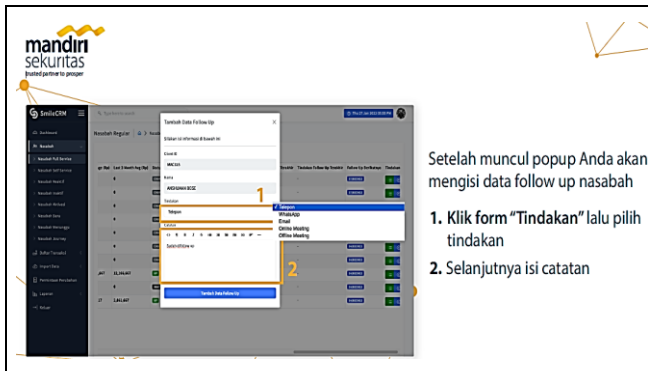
mandiri sekuritas
trusted partner to prosper

SmileCRM

Dashboard
Nasabah
Nasabah Full Service
Nasabah Self Service
Nasabah Hybrid
Nasabah Inaktif
Nasabah Prioritas
Nasabah Baru
Nasabah Unassigned
Nasabah Journey
Daftar Tersedia
Import Data
Permintaan Perubahan
Laporan
Keluar

Nasabah Reguler

Tambah Data Follow Up
Silakan isi informasi di bawah ini
Client ID
MNC103
Nama
ANDRIANA BOSE
Tindakan
Telepon
Catatan
Sudah follow up
Tambah Data Follow Up

1
2

Telepon
WhatsApp
Email
Online Meeting
Offline Meeting

Setelah muncul popup Anda akan mengisi data follow up nasabah

1. Klik form "Tindakan" lalu pilih tindakan

2. Selanjutnya isi catatan